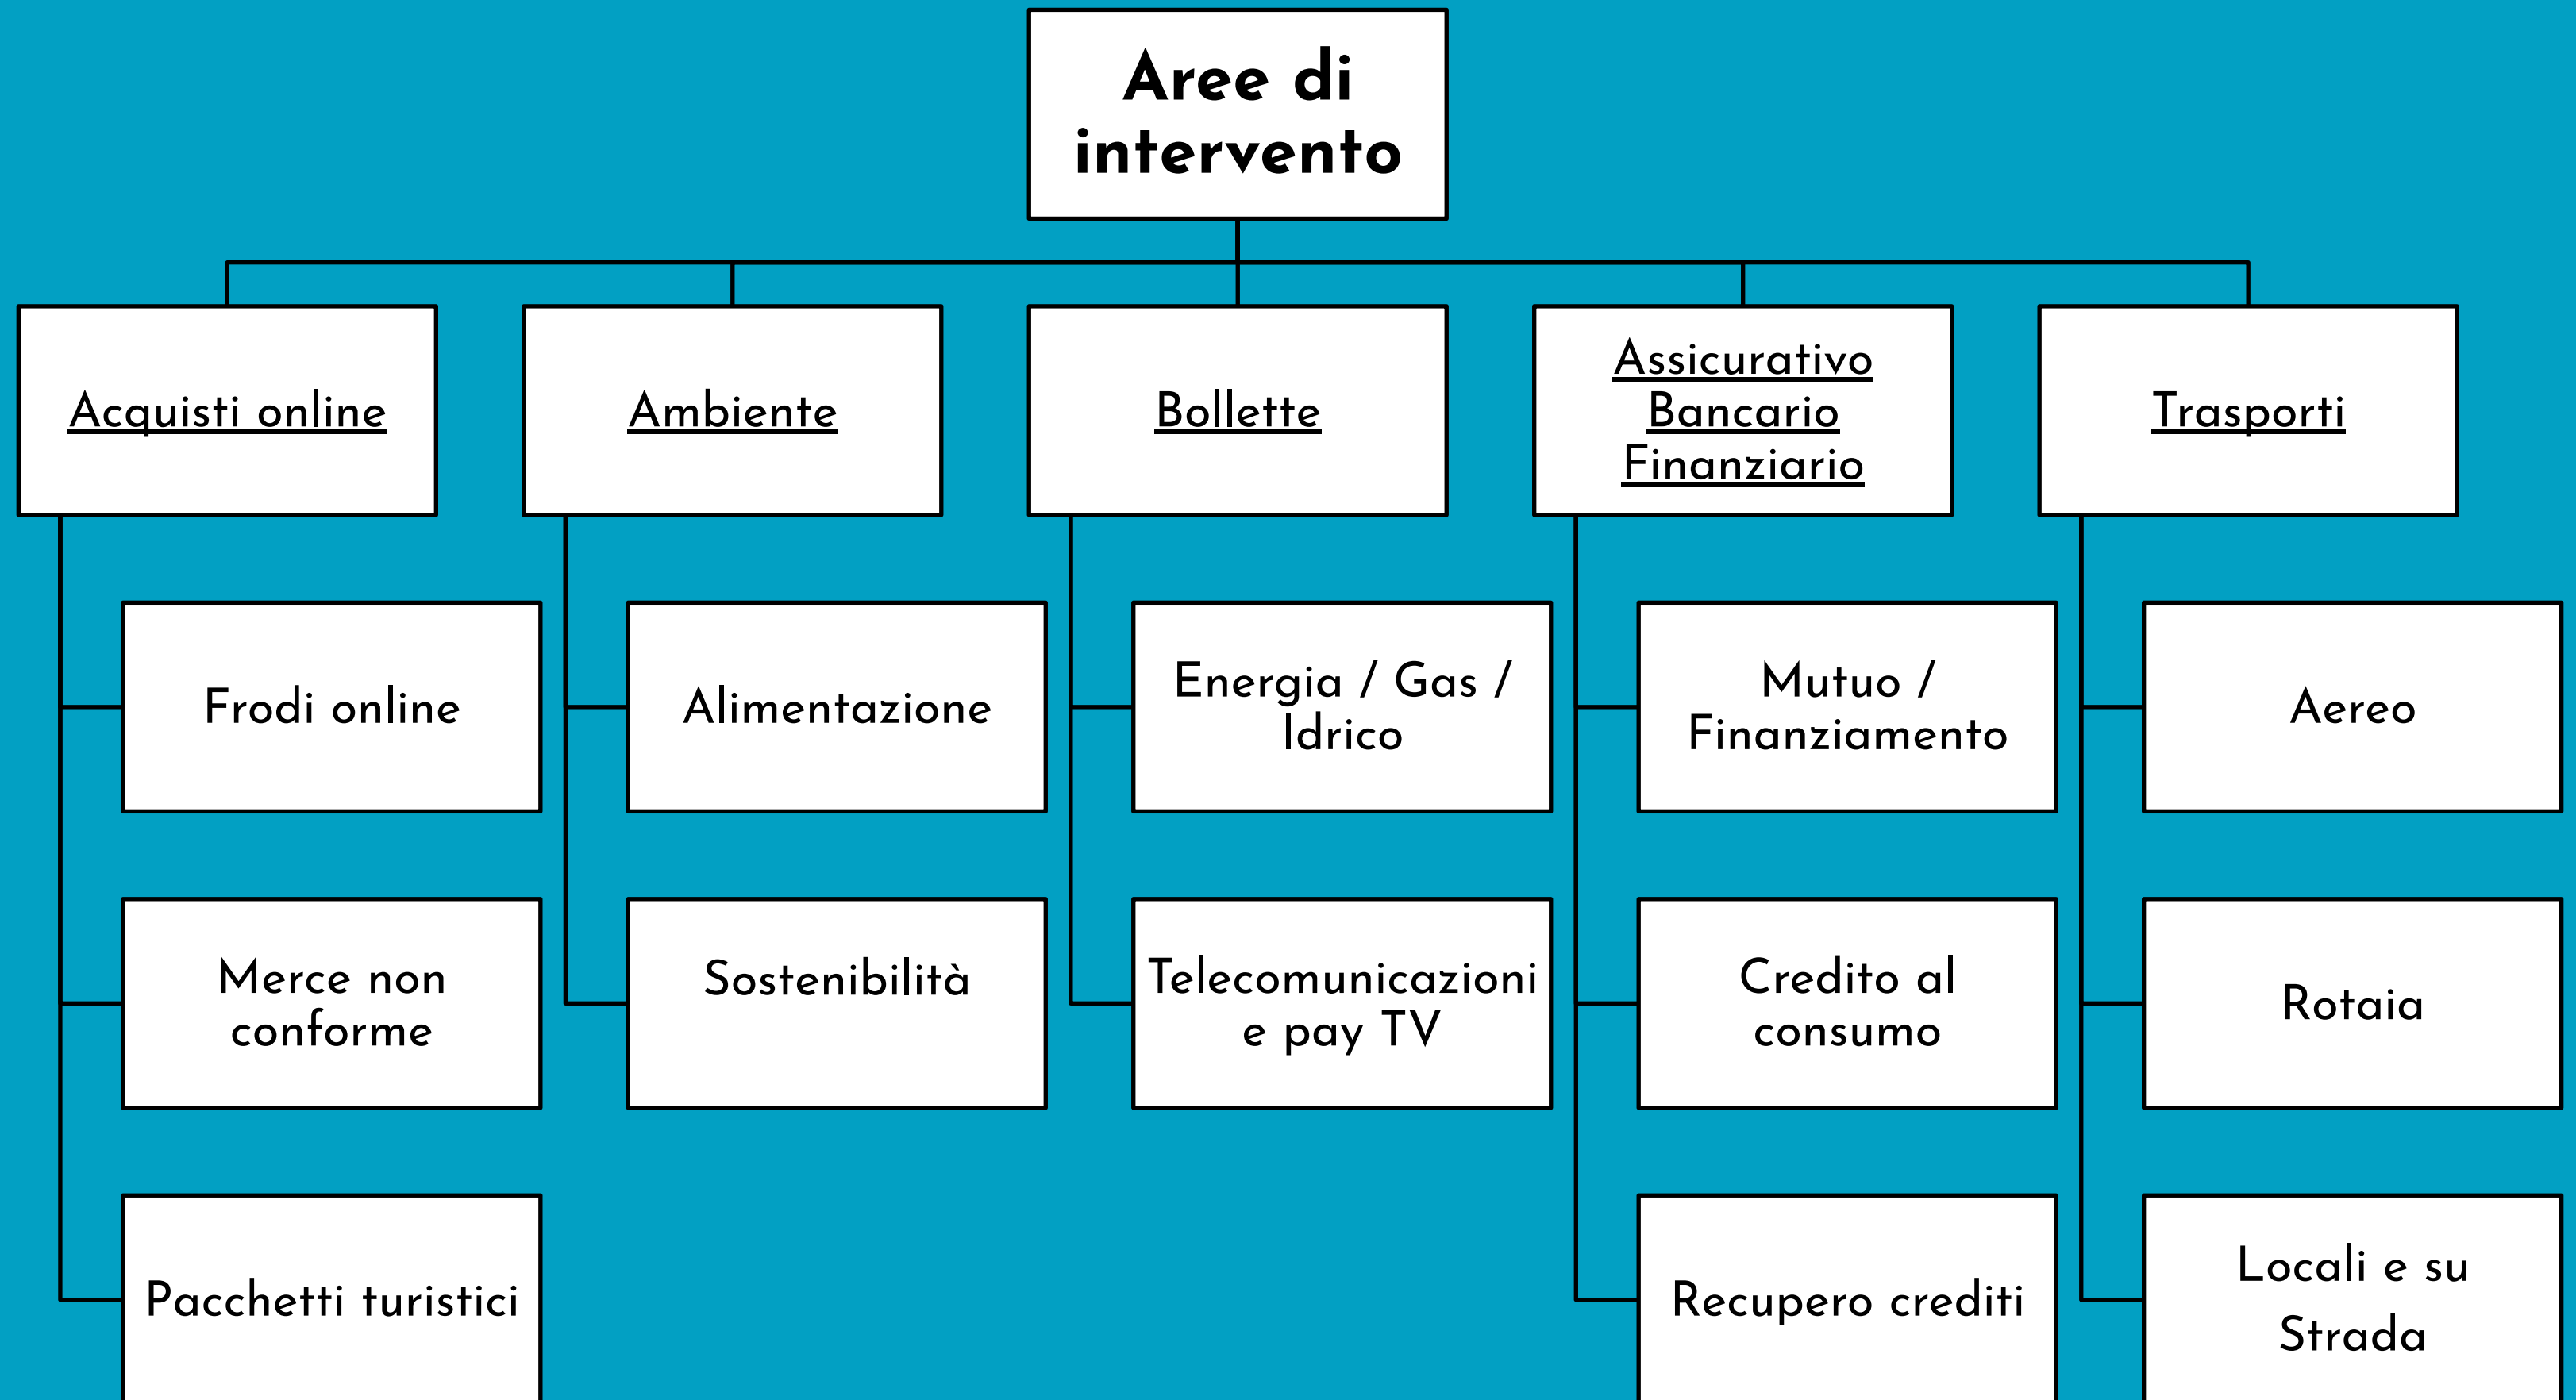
Aree di intervento

Acquisti online

Frodi online

Merce non conforme

Pacchetti turistici

Ambiente

Alimentazione

Sostenibilità

Bollette

Energia / Gas / Idrico

Telecomunicazioni e pay TV

Assicurativo Bancario Finanziario

Mutuo / Finanziamento

Credito al consumo

Recupero crediti

Trasporti

Aereo

Rotaia

Locali e su Strada